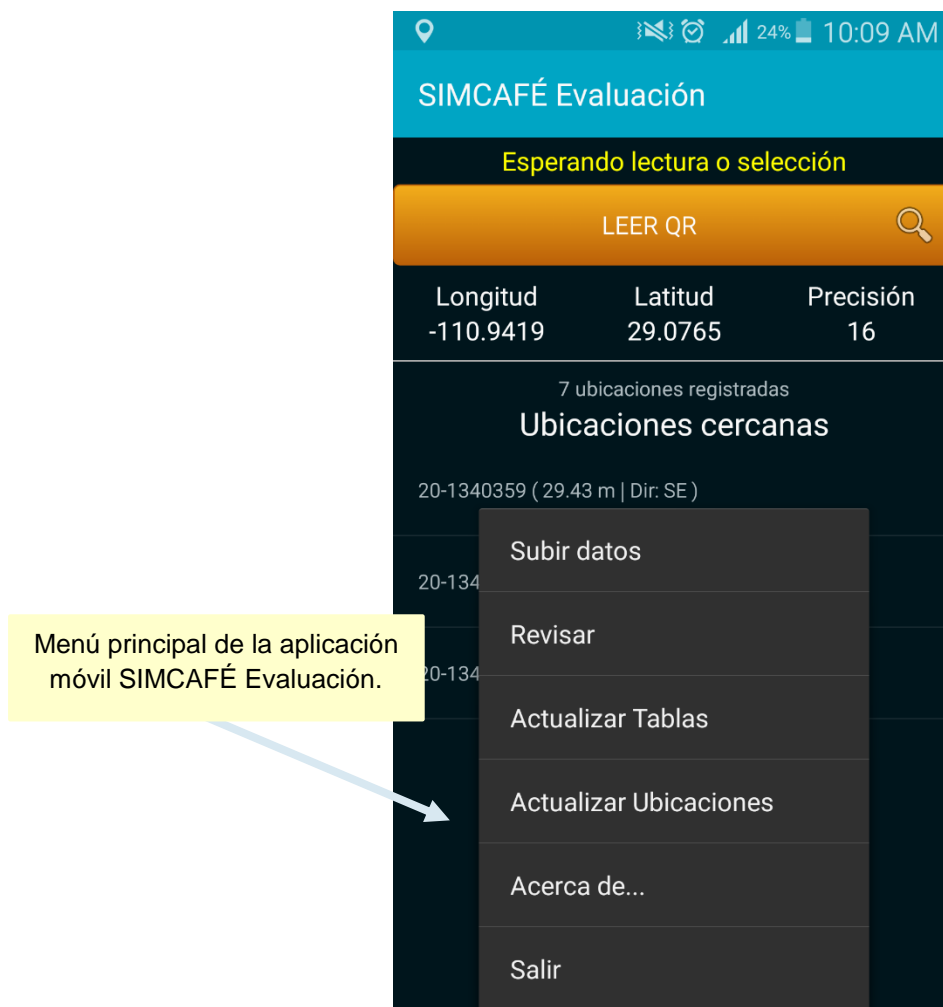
24% 10:09 AM

SIMCAFÉ Evaluación

Esperando lectura o selección

LEER QR

| Longitud | Latitud | Precisión |
|---|---|---|
| -110.9419 | 29.0765 | 16 |

7 ubicaciones registradas

Ubicaciones cercanas

20-1340359 ( 29.43 m | Dir: SE )

20-134

20-134

Subir datos

Revisar

Actualizar Tablas

Actualizar Ubicaciones

Acerca de...

Salir

Menú principal de la aplicación móvil SIMCAFÉ Evaluación.